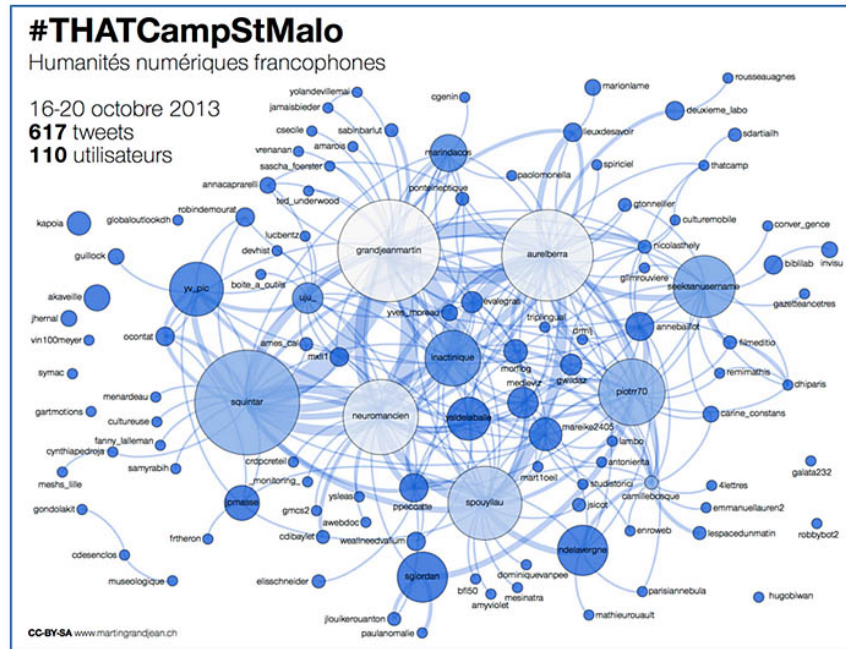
#THATCampStMalo
Humanités numériques francophones

16-20 octobre 2013
**617** tweets
**110** utilisateurs

yolandevillemai
jamaisbieder
cgenin
marionlame
rousseauagnes
deuxieme_labo
cseicle
sabinbarlut
amarois
vrenanan
sascha_foerster
marindacos
lieuxdesavoir
sdartiaih
paolomonella
spiriciel
thatcamp
annacaprarelli
ted_underwood
ponteneptique
robindemourat
globaloutlookdh
kapoia
gtonnelier
culturemobile
conver_gence
lucbentz
devhist
grandjeanmartin
aurelberra
nicolasthely
guillock
glmrouviere
biblilab
invisu
boite_a_outils
seeksanusername
gazetteancetres
akaveille
yv_pic
uju_
jhernal
yves_moreau
evalegras
vin100meyer
triplingual
anneballot
ocontat
drmjj
filmeditio
ames_cal
mxi11
inactinique
symac
morflog
remimathis
medievizz
gwidaz
dhiparis
menardeau
squintar
neuromancien
piotrr70
gartmotions
cultureuse
ysidelabalie
mareike2405
carine_constans
fanny_lalleman
cynthiapedroja
lambo
samyrabih
mart1oeil
antonierita
meshs_lille
crdpcreteil
galata232
monitoring_
studistorici
4lettres
camillebosque
jpmaisse
ppecatte
spouyllau
jsicot
emmanuellauren2
gmcs2
ysleas
enroweb
lespacedunmatin
robbybot2
awebdoc
cdibaylet
gondolakit
frtheron
wealtneedvatum
ndelavergne
cdesenclos
dominiquevanpee
elisschneider
sgiordan
parisiannebula
bf50
mesinatra
museologique
amyviolet
hugobiwan
mathieurouault
jlouikerouanton
paulanomalie

CC-BY-SA www.martingrandjean.ch